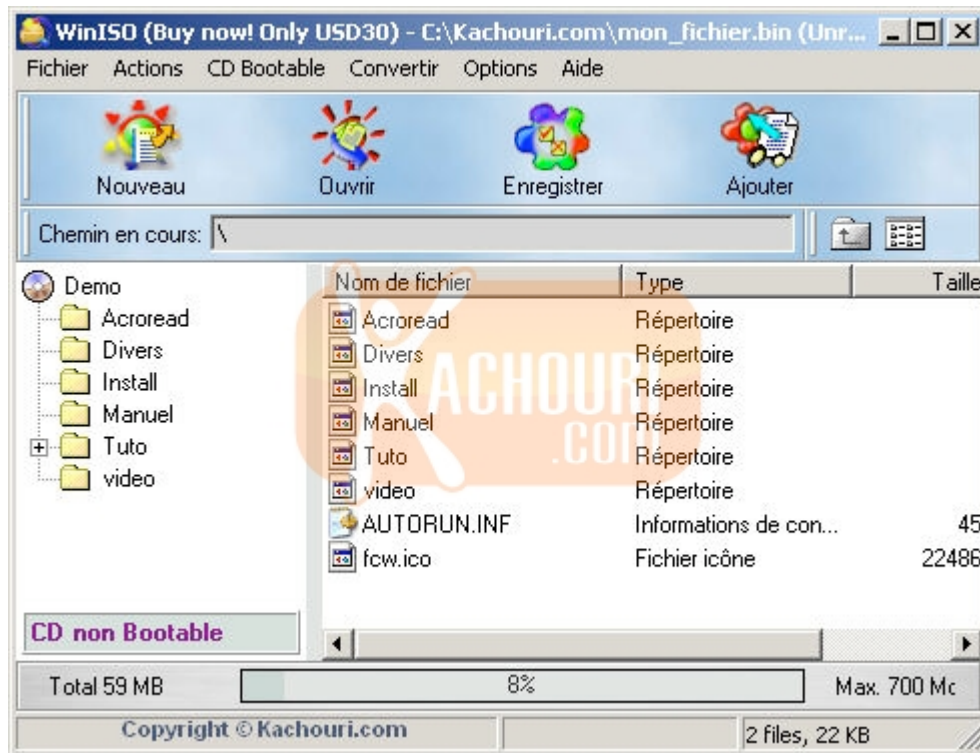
WinISO (Buy now! Only USD30) - C:\Kachouri.com\mon_fichier.bin (Unr...

Fichier Actions CD Bootable Convertir Options Aide

Nouveau Ouvrir Enregistrer Ajouter

Chemin en cours: \

Demo
Acroread
Divers
Install
Manuel
Tuto
video

CD non Bootable

| Nom de fichier | Type | Taille |
|---|---|---|
| Acroread | Répertoire | |
| Divers | Répertoire | |
| Install | Répertoire | |
| Manuel | Répertoire | |
| Tuto | Répertoire | |
| video | Répertoire | |
| AUTORUN.INF | Informations de con... | 45 |
| fcw.ico | Fichier icône | 22486 |

KACHOURI .COM

Total 59 MB 8% Max. 700 Mo

Copyright © Kachouri.com 2 files, 22 KB